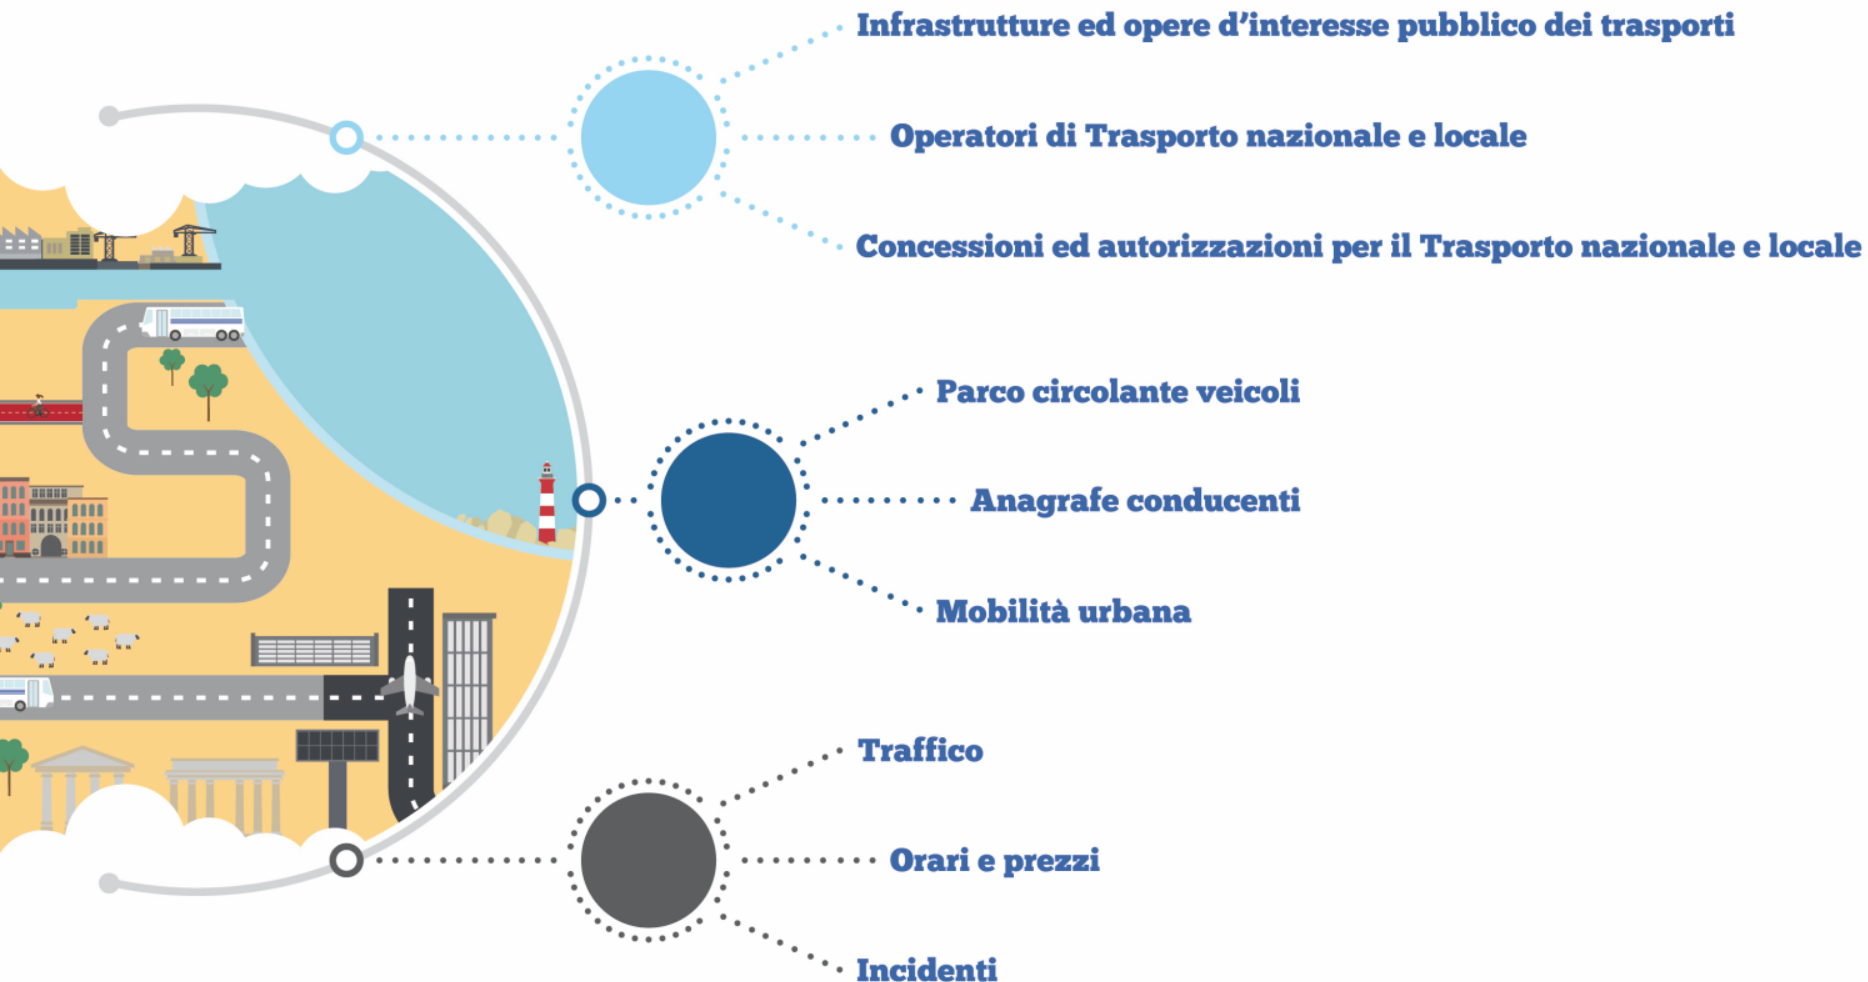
Infrastrutture ed opere d’interesse pubblico dei trasporti

Operatori di Trasporto nazionale e locale

Concessioni ed autorizzazioni per il Trasporto nazionale e locale

Parco circolante veicoli

Anagrafe conducenti

Mobilità urbana

Traffico

Orari e prezzi

Incidenti